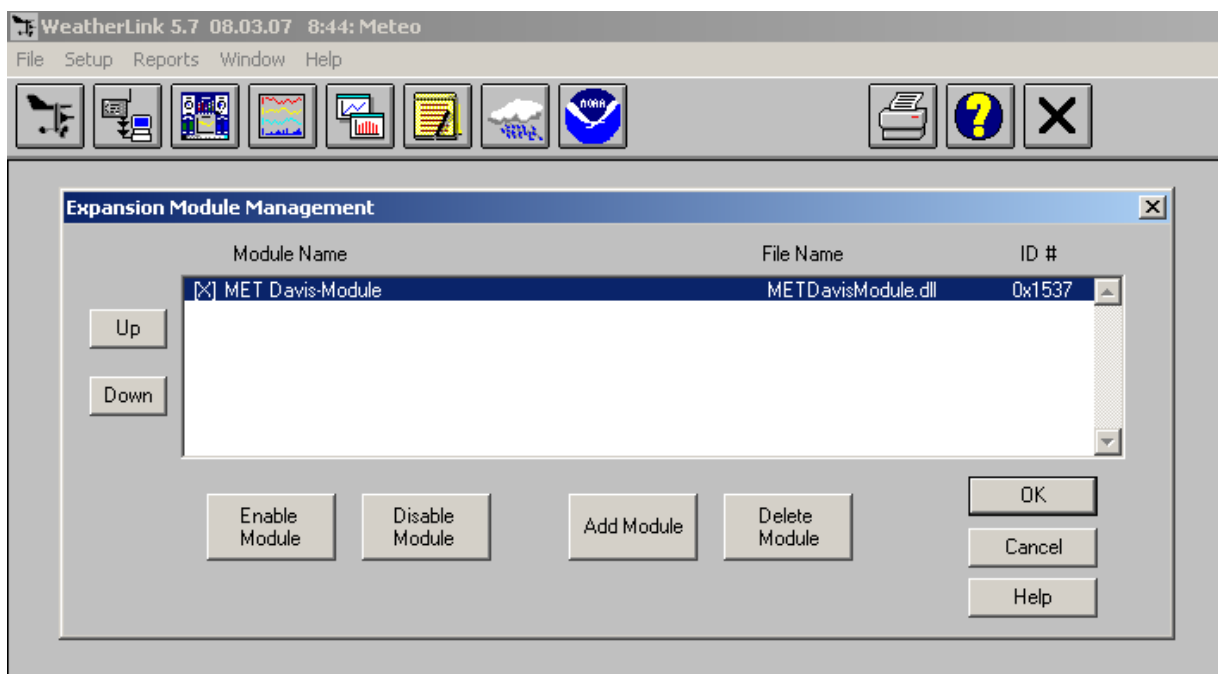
WeatherLink 5.7 08.03.07 8:44: Meteo

File Setup Reports Window Help

NOAA

Expansion Module Management

| Module Name | File Name | ID # |
|---|---|---|
| [X] MET Davis-Module | METDavisModule.dll | 0x1537 |

Up

Down

Enable Module

Disable Module

Add Module

Delete Module

OK

Cancel

Help